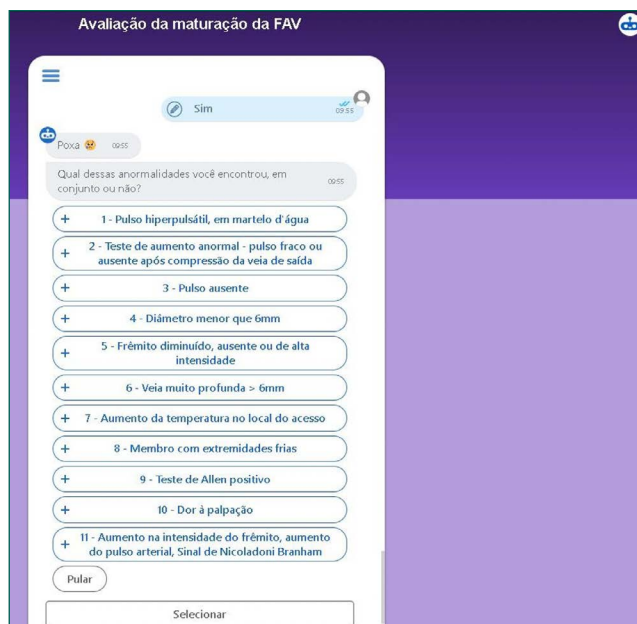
Avaliação da maturação da FAV

Sim 09:55

Poxa 😢 09:55

Qual dessas anormalidades você encontrou, em conjunto ou não? 09:55

+ 1 - Pulso hiperpulsátil, em martelo d'água

+ 2 - Teste de aumento anormal - pulso fraco ou ausente após compressão da veia de saída

+ 3 - Pulso ausente

+ 4 - Diâmetro menor que 6mm

+ 5 - Frêmito diminuído, ausente ou de alta intensidade

+ 6 - Veia muito profunda > 6mm

+ 7 - Aumento da temperatura no local do acesso

+ 8 - Membro com extremidades frias

+ 9 - Teste de Allen positivo

+ 10 - Dor à palpação

+ 11 - Aumento na intensidade do frêmito, aumento do pulso arterial, Sinal de Nicoladoni Branham

Pular

Selecionar